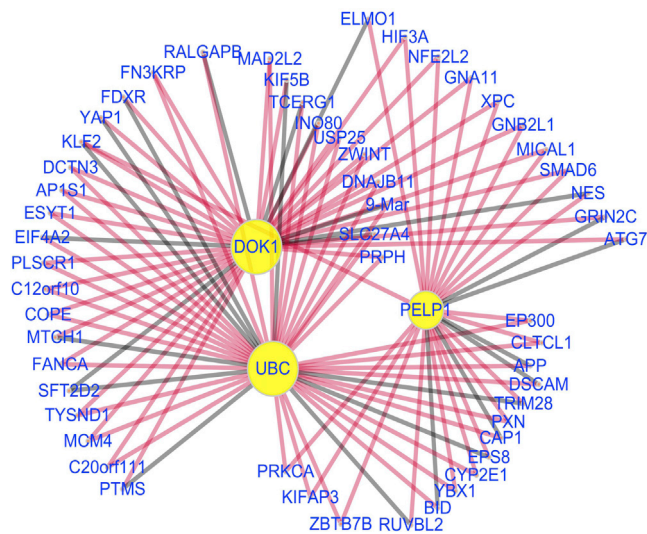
ELMO1
HIF3A
RALGAPB
MAD2L2
NFE2L2
FN3KRP
KIF5B
GNA11
FDXR
TCERG1
XPC
YAP1
INO80
GNB2L1
USP25
KLF2
ZWINT
MICAL1
DCTN3
DNAJB11
SMAD6
AP1S1
9-Mar
NES
ESYT1
GRIN2C
SLC27A4
EIF4A2
DOK1
ATG7
PRPH
PLSCR1
C12orf10
PELP1
COPE
EP300
MTCH1
CLTCL1
FANCA
UBC
APP
SFT2D2
DSCAM
TYSND1
TRIM28
PXN
MCM4
CAP1
EPS8
C20orf111
CYP2E1
PRKCA
PTMS
YBX1
KIFAP3
BID
ZBTB7B
RUVBL2